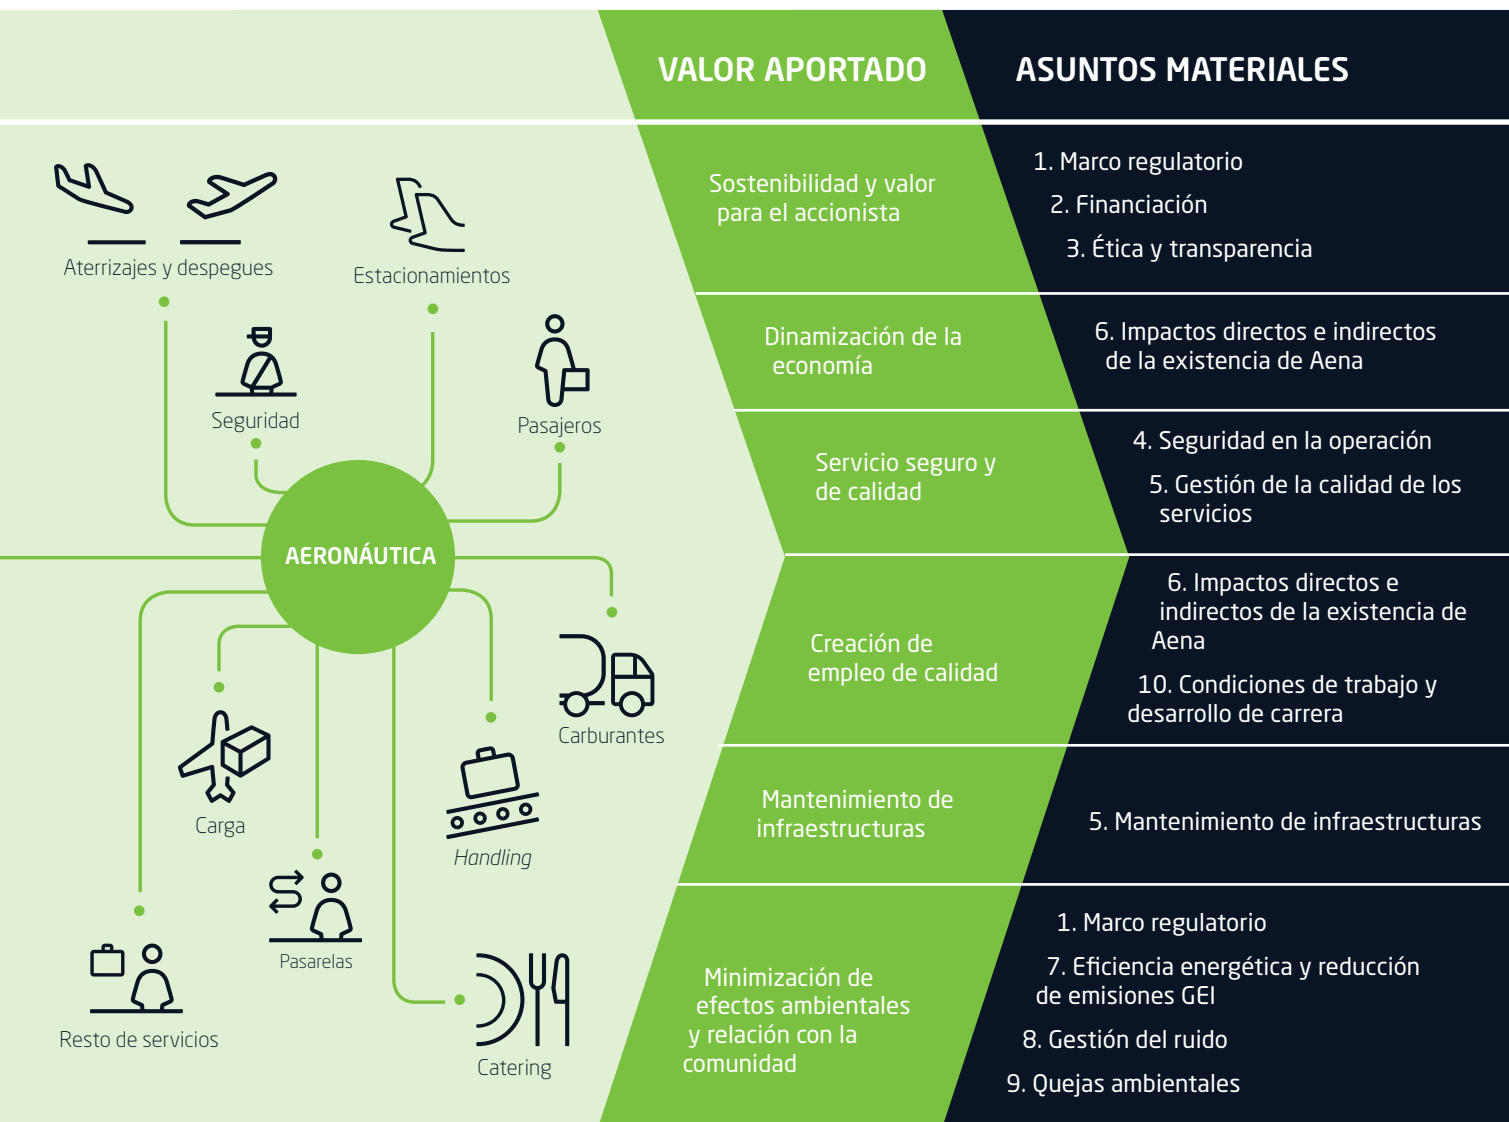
VALOR APORTADO

ASUNTOS MATERIALES

Aterrizajes y despegues

Estacionamientos

Seguridad

Pasajeros

AERONÁUTICA

Carburantes

Carga

Handling

Pasarelas

Resto de servicios

Catering

Sostenibilidad y valor para el accionista

1. Marco regulatorio
2. Financiación
3. Ética y transparencia

Dinamización de la economía

6. Impactos directos e indirectos de la existencia de Aena

Servicio seguro y de calidad

4. Seguridad en la operación
5. Gestión de la calidad de los servicios

Creación de empleo de calidad

6. Impactos directos e indirectos de la existencia de Aena
10. Condiciones de trabajo y desarrollo de carrera

Mantenimiento de infraestructuras

5. Mantenimiento de infraestructuras

Minimización de efectos ambientales y relación con la comunidad

1. Marco regulatorio
7. Eficiencia energética y reducción de emisiones GEI
8. Gestión del ruido
9. Quejas ambientales